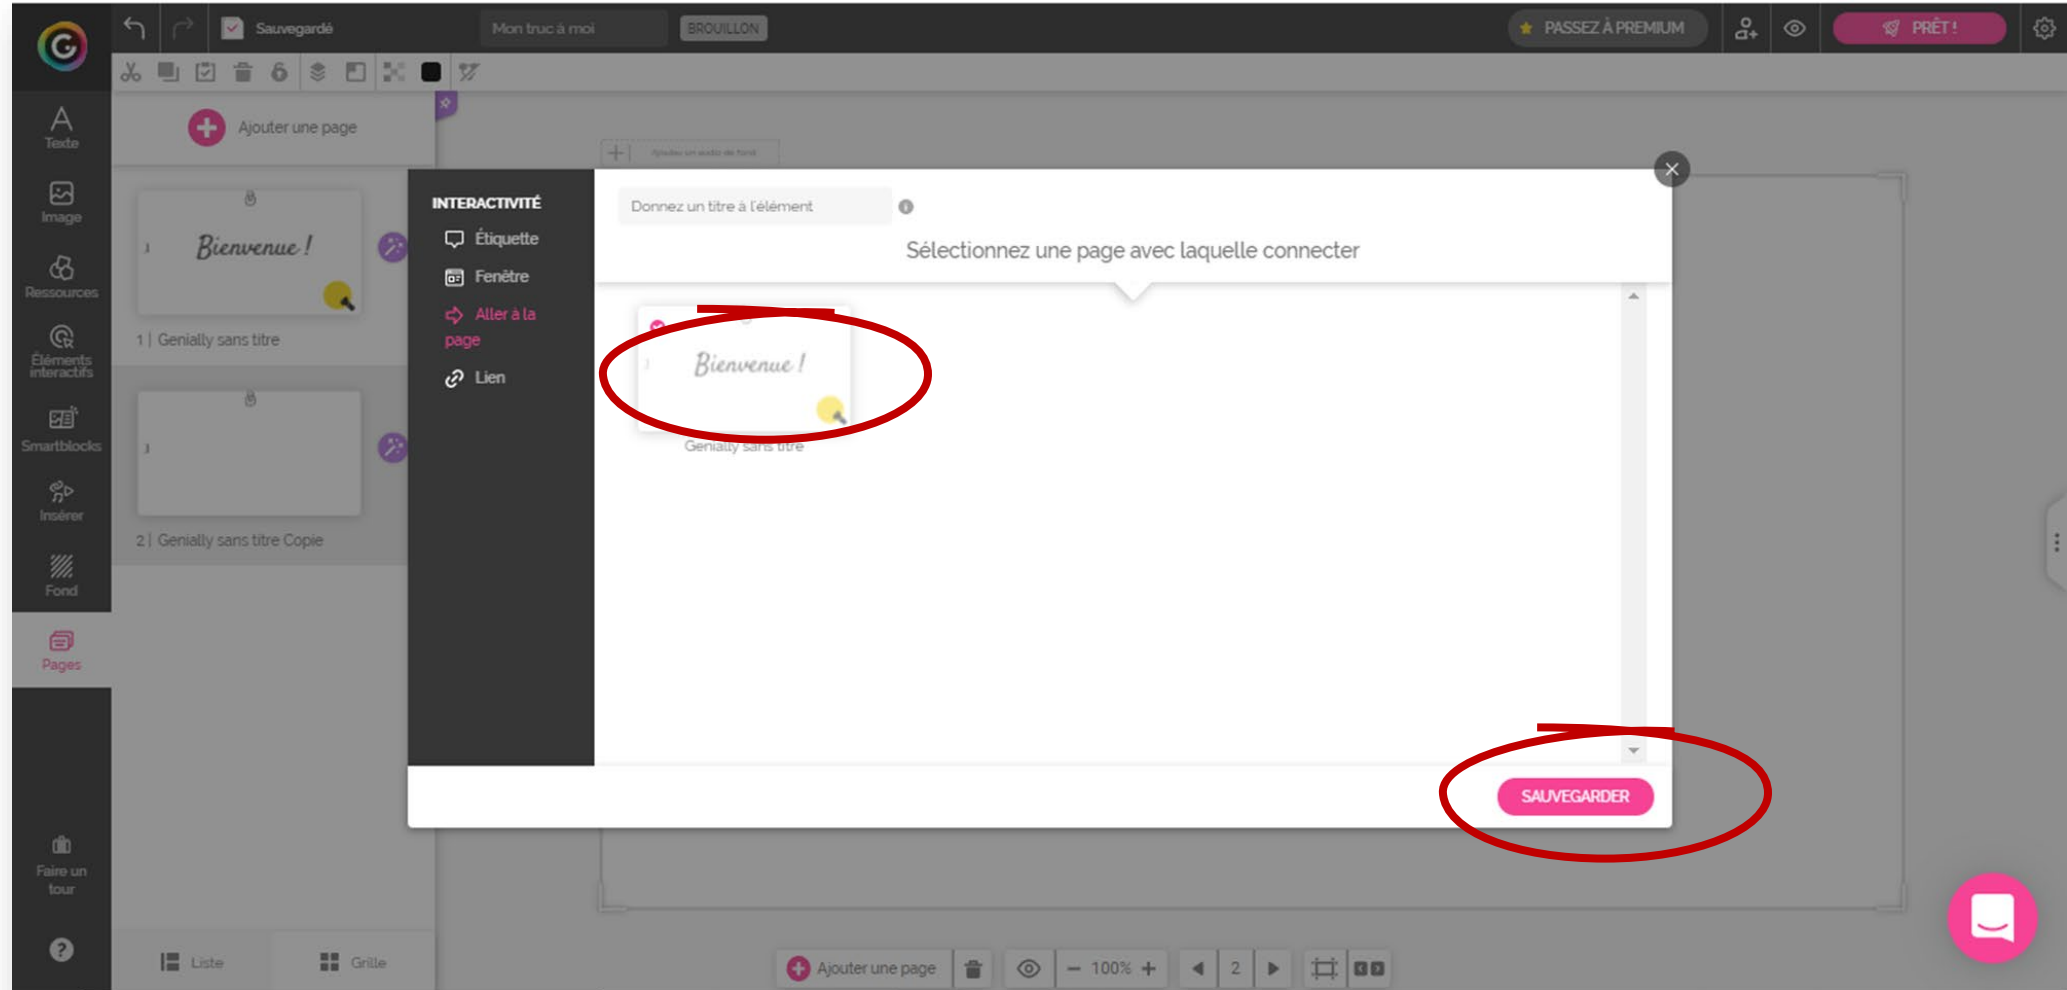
Sauvegardé
Mon truc à moi
BROUILLON
PASSEZ À PREMIUM
PRÊT !

Texte
Image
Ressources
Éléments interactifs
Smartblocks
Insérer
Fond
Pages
Faire un tour

Ajouter une page

Bienvenue !
1 | Genially sans titre
2 | Genially sans titre Copie

Liste
Grille

INTERACTIVITÉ
Étiquette
Fenêtre
Aller à la page
Lien

Donnez un titre à l'élément
Sélectionnez une page avec laquelle connecter

Bienvenue !
Genially sans titre

SAUVEGARDER

Ajouter une page
100%
2